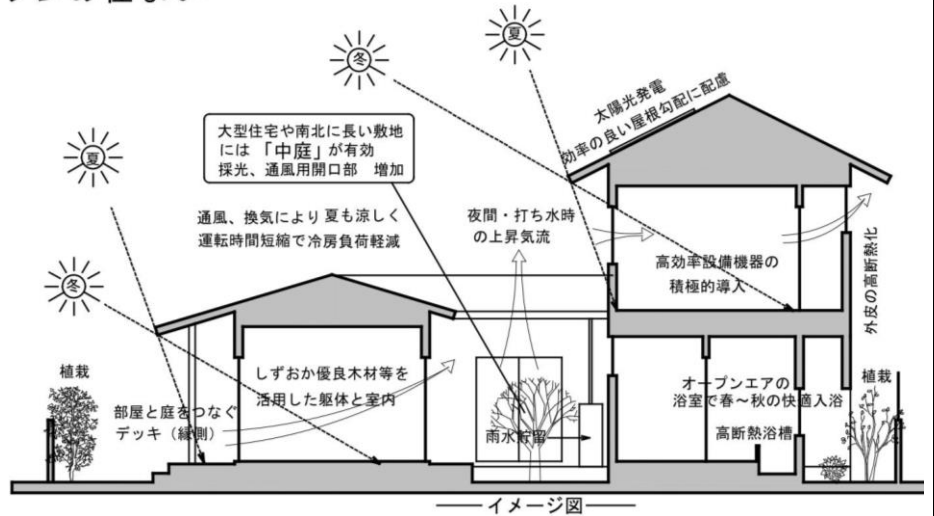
冬

夏

夏

冬

太陽光発電
効率の良い屋根勾配に配慮

大型住宅や南北に長い敷地には「中庭」が有効
採光、通風用開口部　増加

通風、換気により夏も涼しく
運転時間短縮で冷房負荷軽減

夜間・打ち水時の上昇気流

高効率設備機器の積極的導入

外皮の高断熱化

植栽

しずおか優良木材等を活用した躯体と室内

部屋と庭をつなぐデッキ（縁側）

雨水貯留

オープンエアの浴室で春～秋の快適入浴

高断熱浴槽

植栽

——イメージ図——